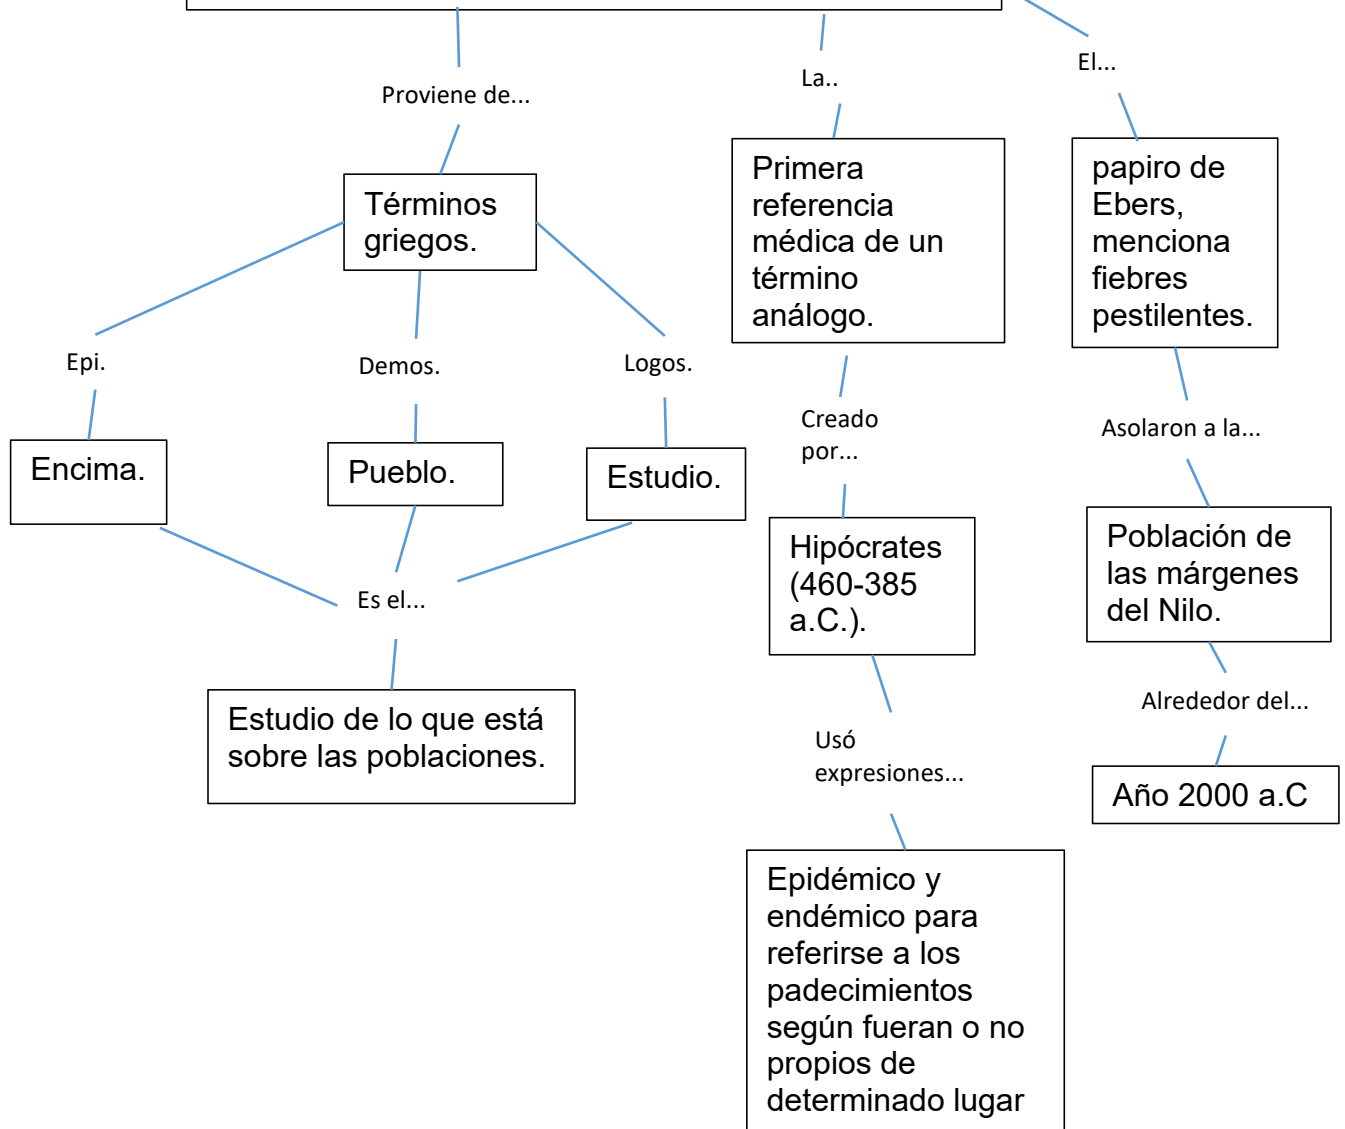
Proviene de...

Términos griegos.

Epi.

Encima.

Demos.

Pueblo.

Logos.

Estudio.

Es el...

Estudio de lo que está sobre las poblaciones.

La..

Primera referencia médica de un término análogo.

Creado por...

Hipócrates (460-385 a.C.).

Usó expresiones...

Epidémico y endémico para referirse a los padecimientos según fueran o no propios de determinado lugar

El...

papiro de Ebers, menciona fiebres pestilentes.

Asolaron a la...

Población de las márgenes del Nilo.

Alrededor del...

Año 2000 a.C